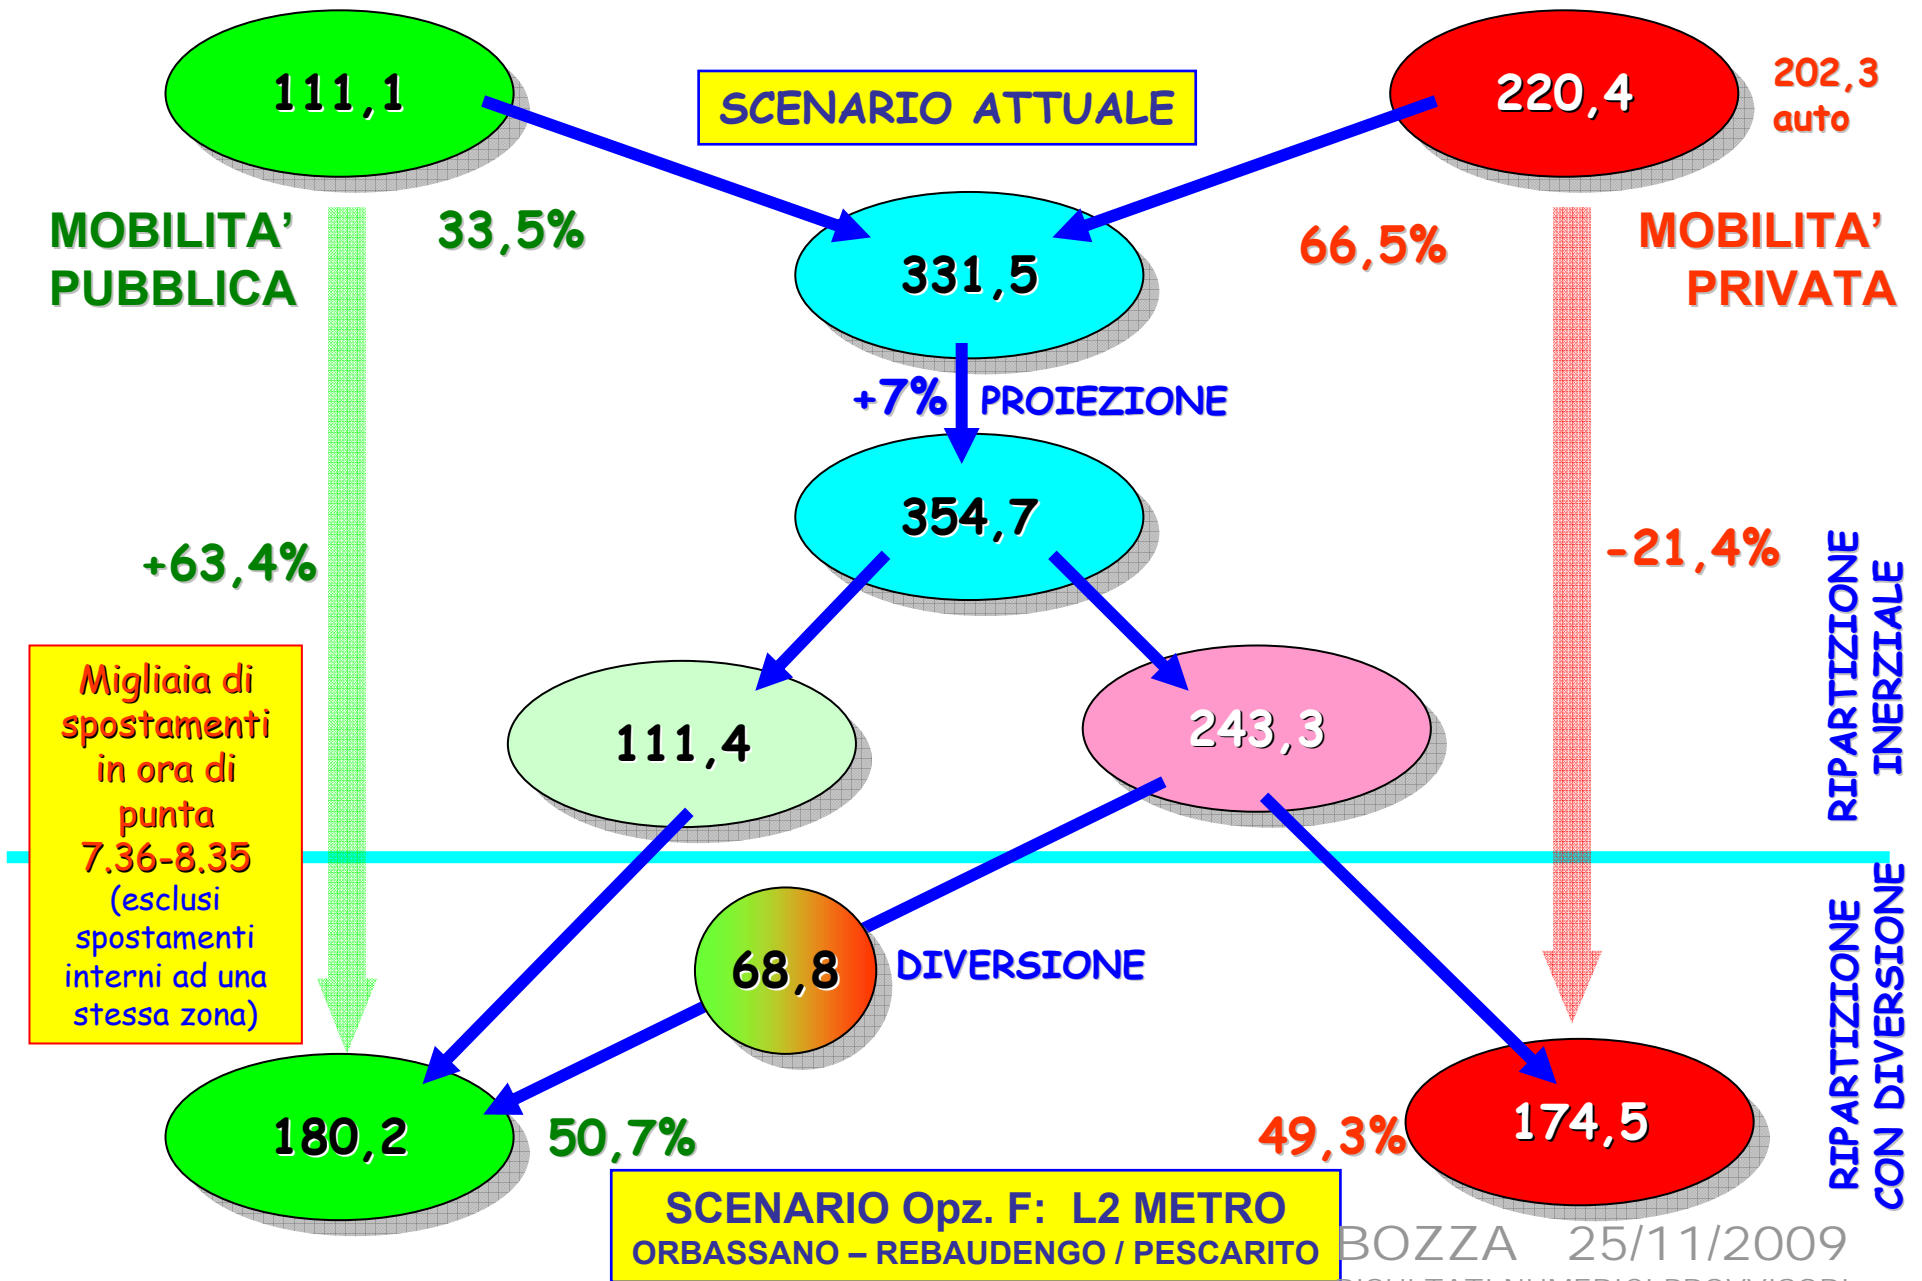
111,1

SCENARIO ATTUALE

220,4

202,3 auto

MOBILITA' PUBBLICA

33,5%

331,5

66,5%

MOBILITA' PRIVATA

+7% PROIEZIONE

354,7

+63,4%

-21,4%

RIPARTIZIONE INERZIALE

Migliaia di spostamenti in ora di punta 7.36-8.35 (esclusi spostamenti interni ad una stessa zona)

111,4

243,3

68,8

DIVERSIONE

RIPARTIZIONE CON DIVERSIONE

180,2

50,7%

49,3%

174,5

SCENARIO Opz. F: L2 METRO
ORBASSANO – REBAUDENGO / PESCARITO

BOZZA 25/11/2009

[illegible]